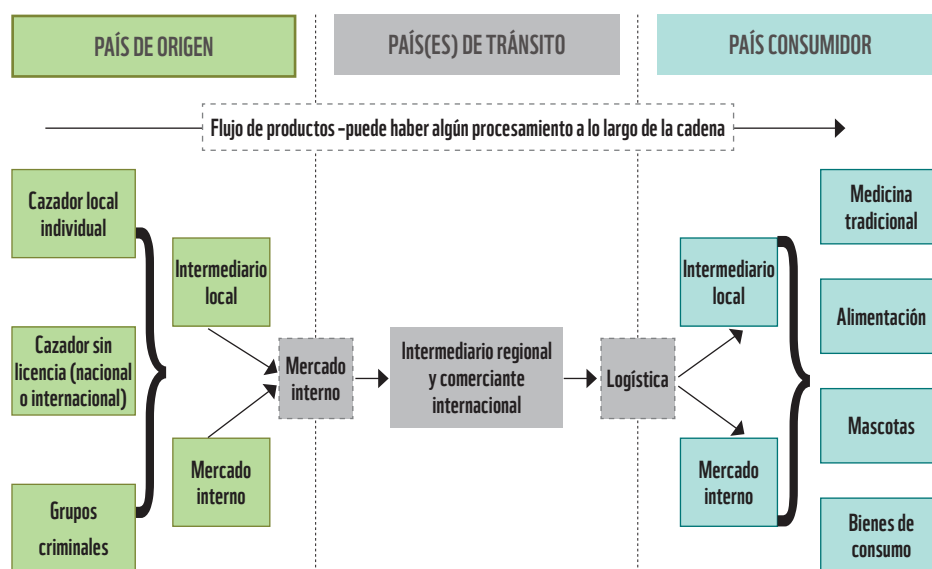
PAÍS DE ORIGEN

PAÍS(ES) DE TRÁNSITO

PAÍS CONSUMIDOR

Flujo de productos –puede haber algún procesamiento a lo largo de la cadena

Cazador local individual

Cazador sin licencia (nacional o internacional)

Grupos criminales

Intermediario local

Mercado interno

Mercado interno

Intermediario regional y comerciante internacional

Logística

Intermediario local

Mercado interno

Medicina tradicional

Alimentación

Mascotas

Bienes de consumo